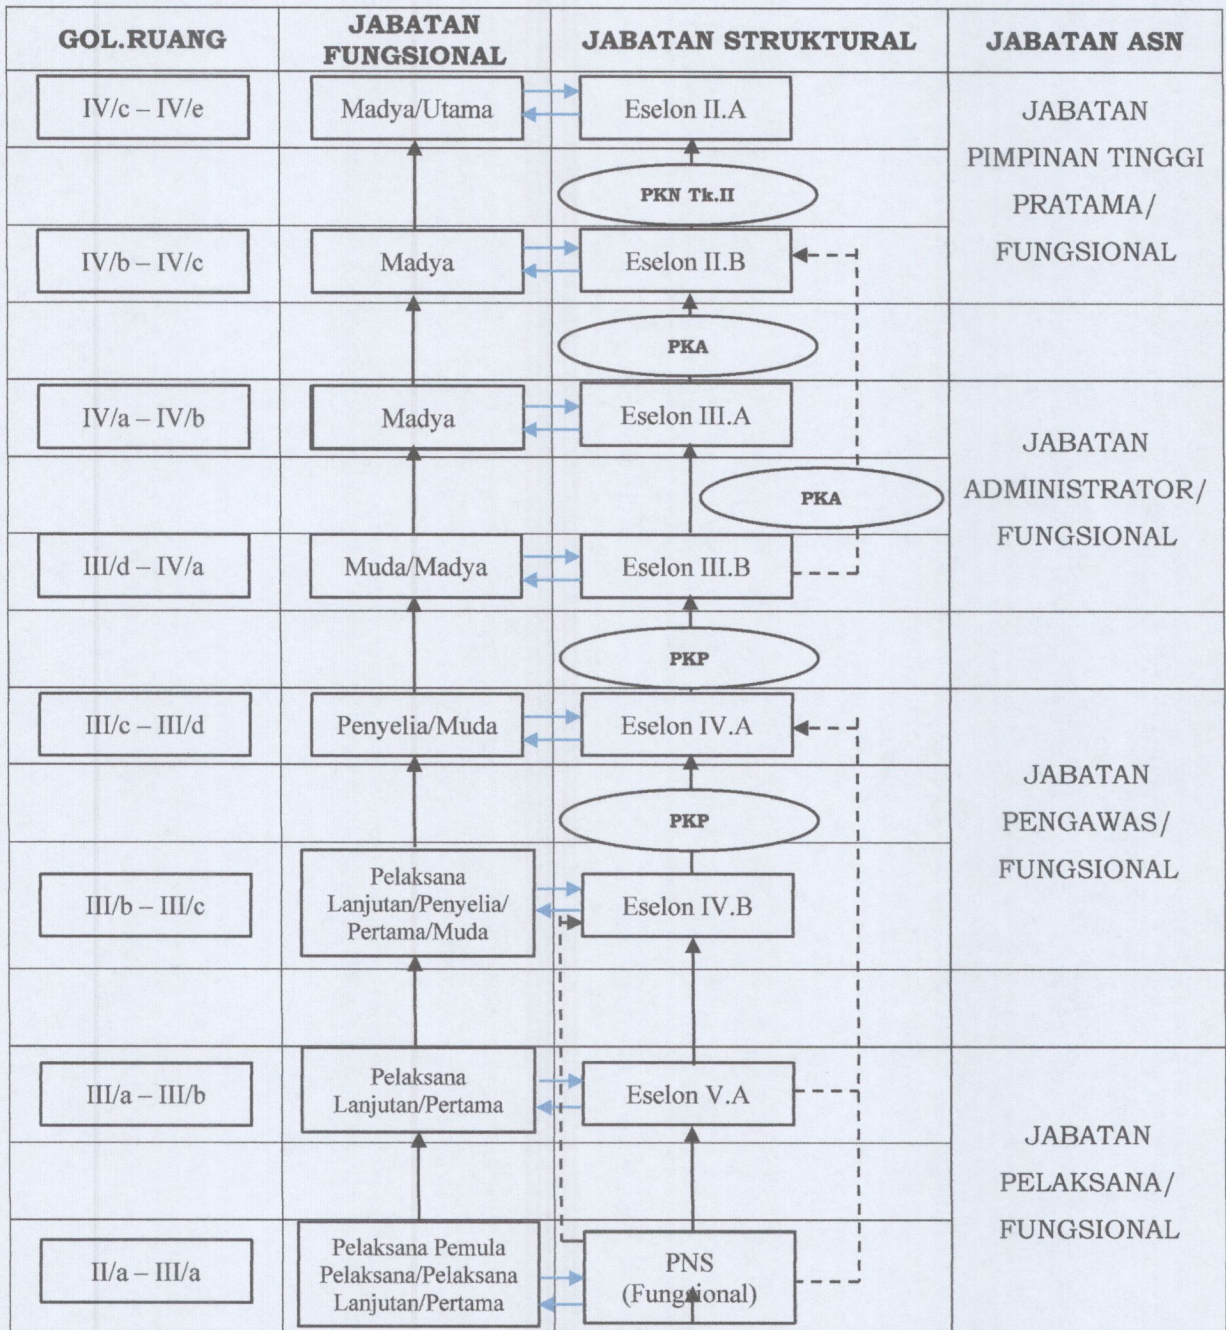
| GOL.RUANG | JABATAN FUNGSIONAL | JABATAN STRUKTURAL | JABATAN ASN |
|---|---|---|---|
| IV/c – IV/e | Madya/Utama | Eselon II.A | JABATAN PIMPINAN TINGGI PRATAMA/ FUNGSIONAL |
| | | PKN Tk.II | |
| IV/b – IV/c | Madya | Eselon II.B | |
| | | PKA | |
| IV/a – IV/b | Madya | Eselon III.A | JABATAN ADMINISTRATOR/ FUNGSIONAL |
| | | PKA | |
| III/d – IV/a | Muda/Madya | Eselon III.B | |
| | | PKP | |
| III/c – III/d | Penyelia/Muda | Eselon IV.A | JABATAN PENGAWAS/ FUNGSIONAL |
| | | PKP | |
| III/b – III/c | Pelaksana Lanjutan/Penyelia/ Pertama/Muda | Eselon IV.B | |
| III/a – III/b | Pelaksana Lanjutan/Pertama | Eselon V.A | JABATAN PELAKSANA/ FUNGSIONAL |
| II/a – III/a | Pelaksana Pemula Pelaksana/Pelaksana Lanjutan/Pertama | PNS (Fungsional) | |